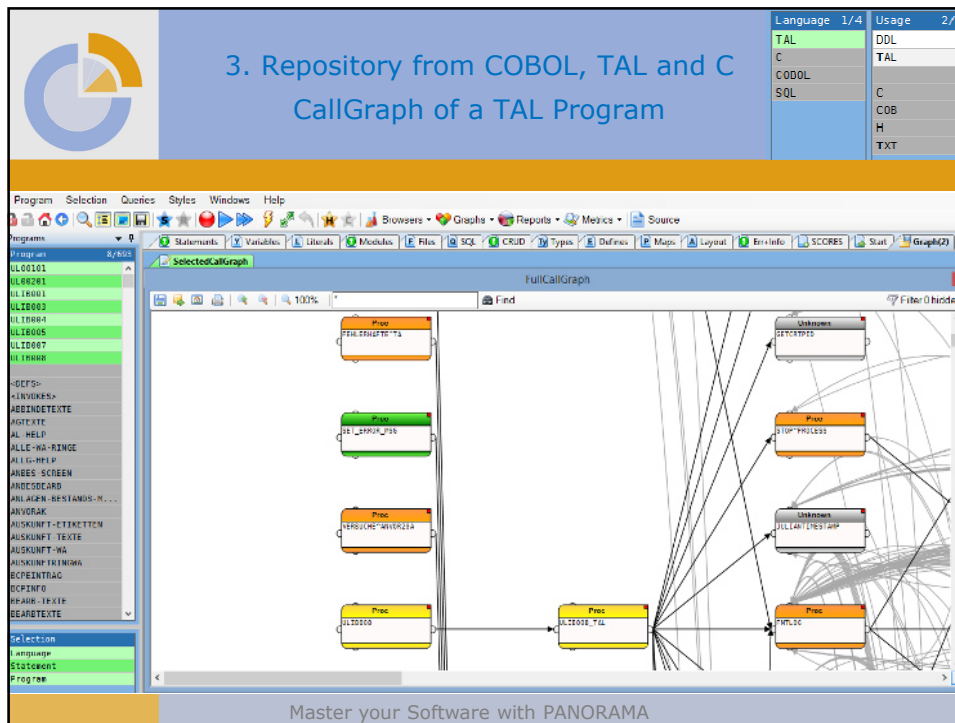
3. Repository from COBOL, TAL and C
CallGraph of a TAL Program

| Language 1/4 |
|---|
| TAL |
| C |
| COBOL |
| SQL |

| Usage 2/ |
|---|
| DDL |
| TAL |
| |
| C |
| COB |
| H |
| TXT |

Program Selection Queries Styles Windows Help

Browsers Graphs Reports Metrics Source

Programs
Program 8/603
ULO0101
ULO0201
ULIB001
ULIB003
ULIB004
ULIB005
ULIB007
ULIB008

<DEFS>
<INVOKES>
ABBINDETEXTE
AGTEXTE
AL-HELP
ALLE-WA-RINGE
ALLG-HELP
ANBES SCREEN
ANDESDEARD
ANLAGEN-BESTANDS-M...
ANVORAK
AUSKUNFT-ETIKETTEN
AUSKUNFT TEXTE
AUSKUNFT-WA
AUSKUNFTRINGWA
BCPEINTRAG
BCPINFO
BEARB-TEXTE
BEARBTEXTE

Selection
Language
Statement
Program

Statements Variables Literals Modules Files SQL CRUD Typs Defines Maps Layout Err+Info SCORES Start Graph(2)

SelectedCallGraph

FullCallGraph

100% Find Filter 0 hidde

Proc
FEHLERMELDUNG^TA

Proc
SET_ERROR_P56

Proc
VERBUCHE^ANWDR2EA

Proc
ULIB000

Proc
ULIB008_TAL

Unknown
SETCRTPID

Proc
STOP^PROCESS

Unknown
JULIANTIMESTAMP

Proc
FMTLOC

Master your Software with PANORAMA